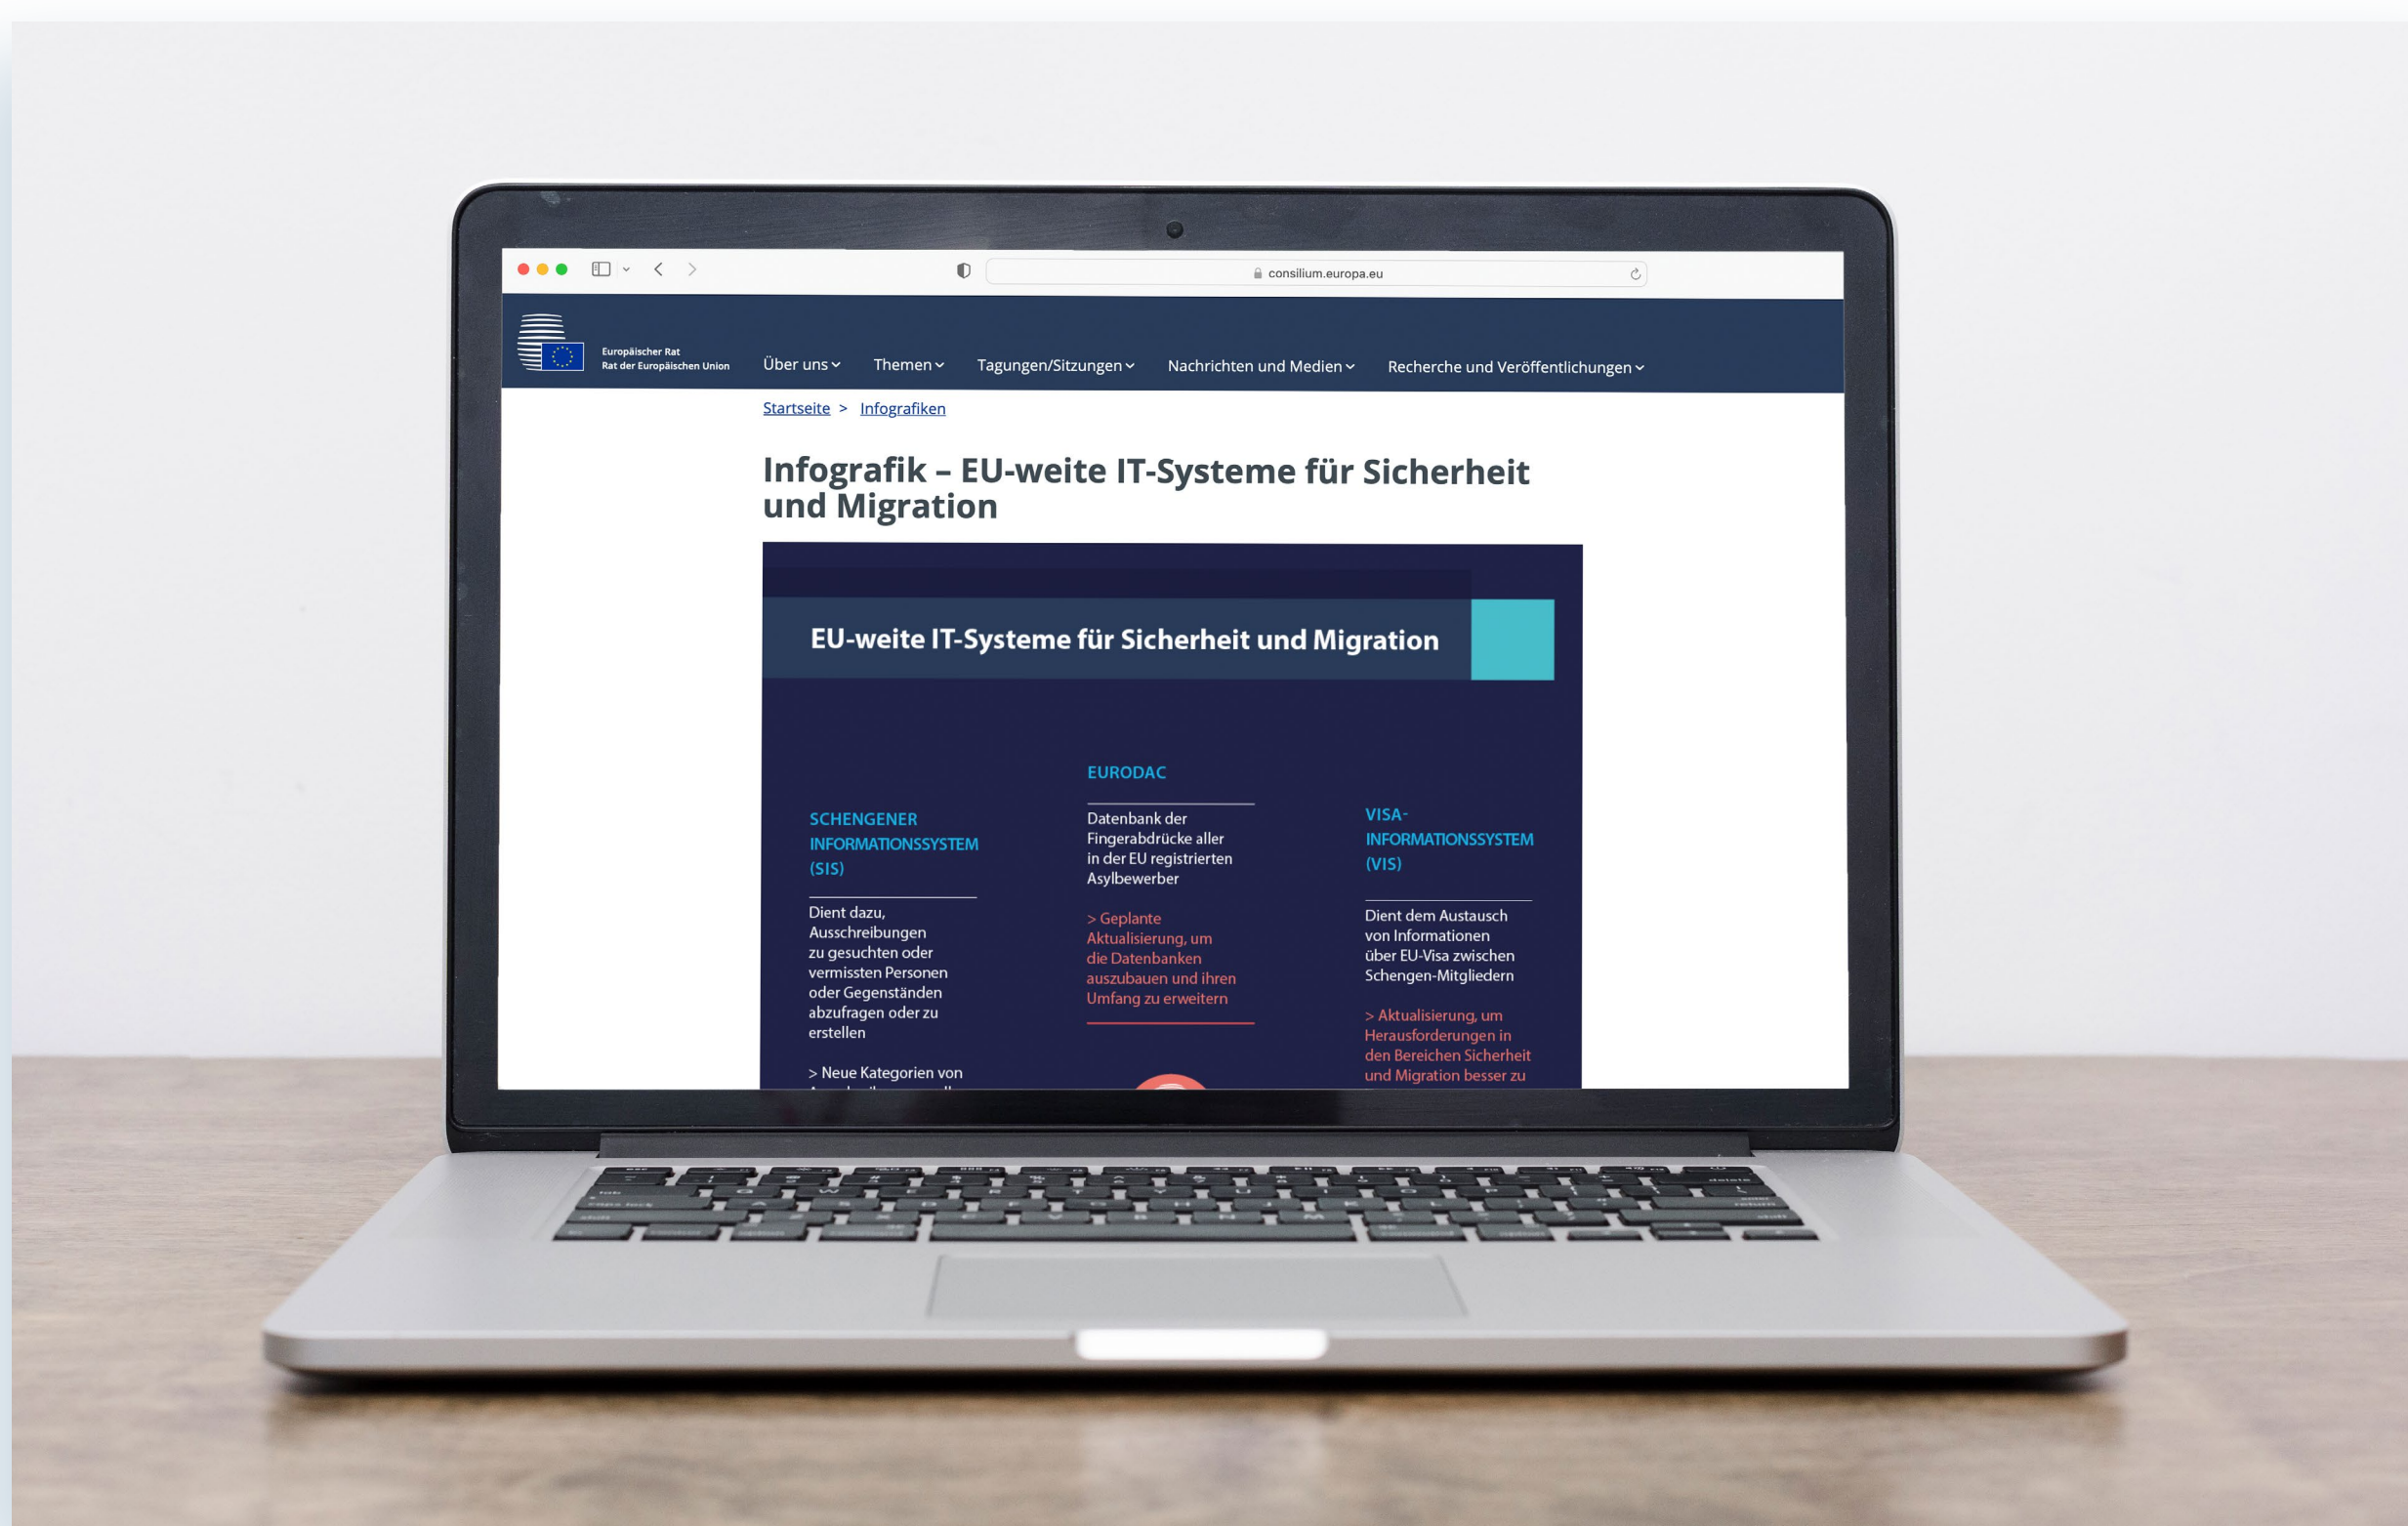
consilium.europa.eu

Europäischer Rat
Rat der Europäischen Union

Über uns Themen Tagungen/Sitzungen Nachrichten und Medien Recherche und Veröffentlichungen

Startseite > Infografiken

Infografik – EU-weite IT-Systeme für Sicherheit und Migration

EU-weite IT-Systeme für Sicherheit und Migration

SCHENGENER INFORMATIONSSYSTEM (SIS)

Dient dazu, Ausschreibungen zu gesuchten oder vermissten Personen oder Gegenständen abzufragen oder zu erstellen

> Neue Kategorien von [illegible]

EURODAC

Datenbank der Fingerabdrücke aller in der EU registrierten Asylbewerber

> Geplante Aktualisierung, um die Datenbanken auszubauen und ihren Umfang zu erweitern

VISA-INFORMATIONSSYSTEM (VIS)

Dient dem Austausch von Informationen über EU-Visa zwischen Schengen-Mitgliedern

> Aktualisierung, um Herausforderungen in den Bereichen Sicherheit und Migration besser zu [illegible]